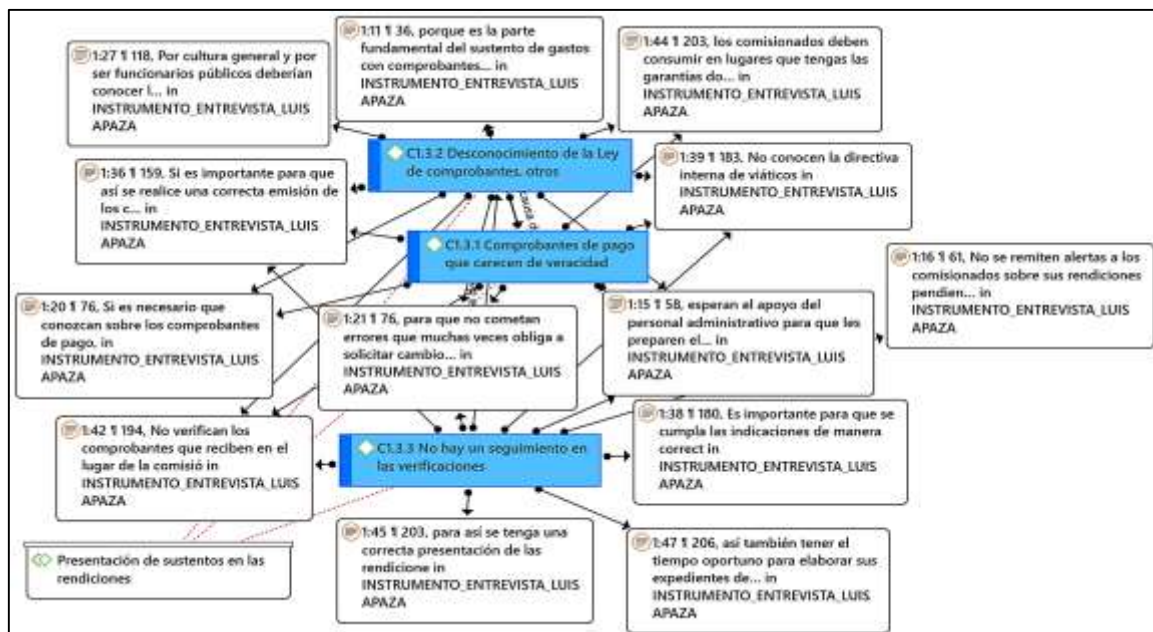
1:27 ¶ 118, Por cultura general y por ser funcionarios públicos deberían conocer l... in INSTRUMENTO_ENTREVISTA_LUIS APAZA

1:11 ¶ 36, porque es la parte fundamental del sustento de gastos con comprobantes... in INSTRUMENTO_ENTREVISTA_LUIS APAZA

1:44 ¶ 203, los comisionados deben consumir en lugares que tengas las garantias do... in INSTRUMENTO_ENTREVISTA_LUIS APAZA

C1.3.2 Desconocimiento de la Ley de comprobantes. otros

1:36 ¶ 159, Si es importante para que así se realice una correcta emisión de los c... in INSTRUMENTO_ENTREVISTA_LUIS APAZA

1:39 ¶ 183, No conocen la directiva interna de viáticos in INSTRUMENTO_ENTREVISTA_LUIS APAZA

C1.3.1 Comprobantes de pago que carecen de veracidad

1:16 ¶ 61, No se remiten alertas a los comisionados sobre sus rendiciones pendien... in INSTRUMENTO_ENTREVISTA_LUIS APAZA

1:20 ¶ 76, Si es necesario que conozcan sobre los comprobantes de pago. in INSTRUMENTO_ENTREVISTA_LUIS APAZA

1:21 ¶ 76, para que no cometan errores que muchas veces obliga a solicitar cambio... in INSTRUMENTO_ENTREVISTA_LUIS APAZA

1:15 ¶ 58, esperan el apoyo del personal administrativo para que les preparen el... in INSTRUMENTO_ENTREVISTA_LUIS APAZA

1:38 ¶ 180, Es importante para que se cumpla las indicaciones de manera correct in INSTRUMENTO_ENTREVISTA_LUIS APAZA

1:42 ¶ 194, No verifican los comprobantes que reciben en el lugar de la comisió in INSTRUMENTO_ENTREVISTA_LUIS APAZA

C1.3.3 No hay un seguimiento en las verificaciones

Presentación de sustentos en las rendiciones

1:45 ¶ 203, para así se tenga una correcta presentación de las rendicione in INSTRUMENTO_ENTREVISTA_LUIS APAZA

1:47 ¶ 206, así también tener el tiempo oportuno para elaborar sus expedientes de... in INSTRUMENTO_ENTREVISTA_LUIS APAZA